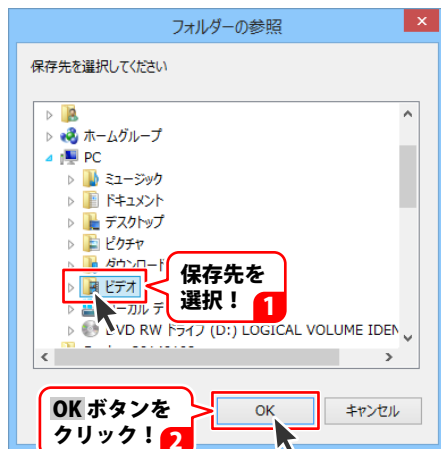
フォルダーの参照

保存先を選択してください

ホームグループ
PC
ミュージック
ドキュメント
デスクトップ
ピクチャ
ダウンロード
ビデオ
ーカル デ
VD RW ドライブ (D:) LOGICAL VOLUME IDEN

保存先を選択！ 1

OK ボタンをクリック！ 2

OK
キャンセル